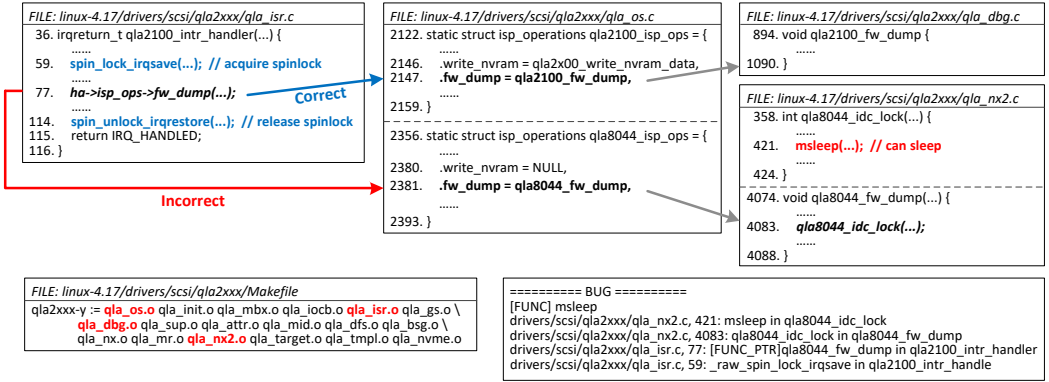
FILE: linux-4.17/drivers/scsi/qla2xxx/qla_isr.c

36. irqreturn_t qla2100_intr_handler(...) {
......
59. spin_lock_irqsave(...); // acquire spinlock
......
77. ha->isp_ops->fw_dump(...);
......
114. spin_unlock_irqrestore(...); // release spinlock
115. return IRQ_HANDLED;
116. }

Correct

Incorrect

FILE: linux-4.17/drivers/scsi/qla2xxx/qla_os.c

2122. static struct isp_operations qla2100_isp_ops = {
......
2146. .write_nvram = qla2x00_write_nvram_data,
2147. .fw_dump = qla2100_fw_dump,
......
2159. }

2356. static struct isp_operations qla8044_isp_ops = {
......
2380. .write_nvram = NULL,
2381. .fw_dump = qla8044_fw_dump,
......
2393. }

FILE: linux-4.17/drivers/scsi/qla2xxx/qla_dbg.c

894. void qla2100_fw_dump {
......
1090. }

FILE: linux-4.17/drivers/scsi/qla2xxx/qla_nx2.c

358. int qla8044_idc_lock(...) {
......
421. msleep(...); // can sleep
......
424. }

4074. void qla8044_fw_dump(...) {
......
4083. qla8044_idc_lock(...);
......
4088. }

FILE: linux-4.17/drivers/scsi/qla2xxx/Makefile

qla2xxx-y := qla_os.o qla_init.o qla_mbx.o qla_iocb.o qla_isr.o qla_gs.o \
qla_dbg.o qla_sup.o qla_attr.o qla_mid.o qla_dfs.o qla_bsg.o \
qla_nx.o qla_mr.o qla_nx2.o qla_target.o qla_tmpl.o qla_nvme.o

========== BUG ==========
[FUNC] msleep
drivers/scsi/qla2xxx/qla_nx2.c, 421: msleep in qla8044_idc_lock
drivers/scsi/qla2xxx/qla_nx2.c, 4083: qla8044_idc_lock in qla8044_fw_dump
drivers/scsi/qla2xxx/qla_isr.c, 77: [FUNC_PTR]qla8044_fw_dump in qla2100_intr_handler
drivers/scsi/qla2xxx/qla_isr.c, 59: _raw_spin_lock_irqsave in qla2100_intr_handle